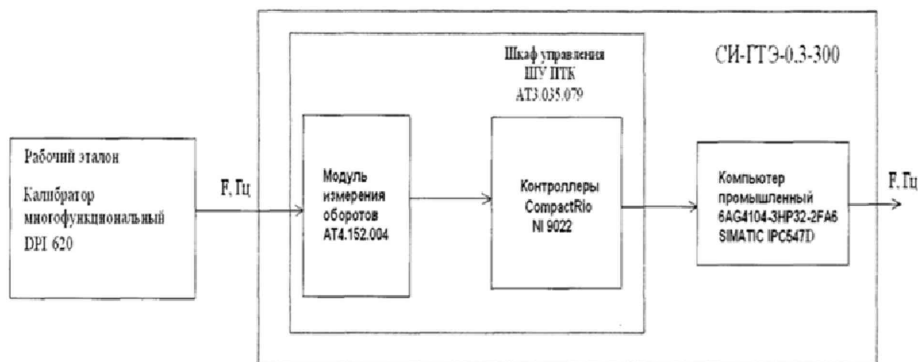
СИ-ГТЭ-0.3-300

Шкаф управления
ШУ ПТК
АТ3.035.079

Рабочий эталон

Калибратор многофункциональный DPI 620

F, Гц

Модуль измерения оборотов АТ4.152.004

Контроллеры CompactRio NI 9022

Компьютер промышленный 6AG4104-3HP32-2FA6 SIMATIC IPC547D

F, Гц